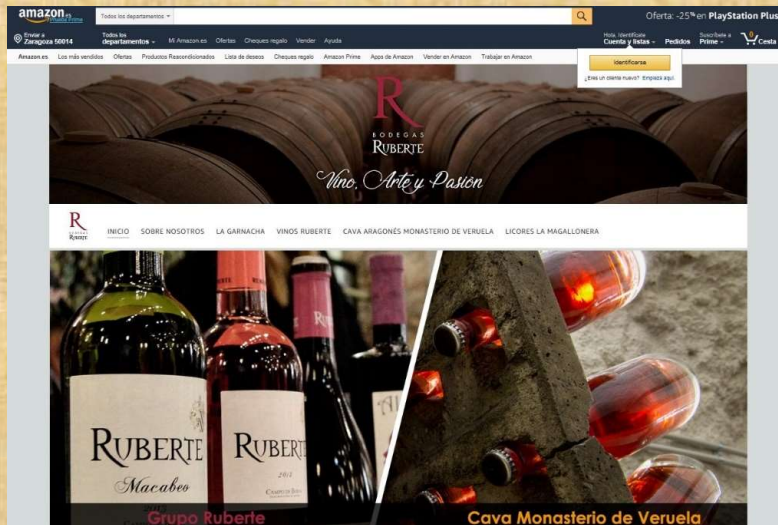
amazon.es Prueba Prime

Todos los departamentos

Oferta: -25% en PlayStation Plus

Enviar a Zaragoza 50014

Todos los departamentos

Mi Amazon.es Ofertas Cheques regalo Vender Ayuda

Hola. Identifícate Cuenta y listas

Pedidos

Suscríbete a Prime

0 Cesta

Amazon.es Los más vendidos Ofertas Productos Reacondicionados Lista de deseos Cheques regalo Amazon Prime Apps de Amazon Vender en Amazon Trabajar en Amazon

Identificarse

¿Eres un cliente nuevo? Empieza aquí.

R

BODEGAS
RUBERTE

Vino, Arte y Pasión

R Ruberte

INICIO SOBRE NOSOTROS LA GARNACHA VINOS RUBERTE CAVA ARAGONÉS MONASTERIO DE VERUELA LICORES LA MAGALLONERA

RUBERTE
Macabeo

RUBERTE
2014

Grupo Ruberte

Cava Monasterio de Veruela